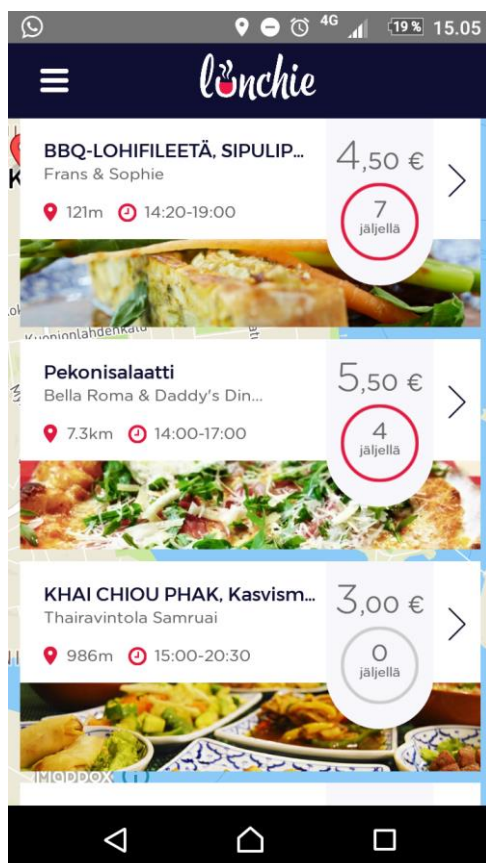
4G 19% 15.05

lunchie

BBQ-LOHIFILEETÄ, SIPULIP...
Frans & Sophie
121m 14:20-19:00
4,50 €
7
jäljellä

Kuopionlahdenkatu

Pekonisalaatti
Bella Roma & Daddy's Din...
7.3km 14:00-17:00
5,50 €
4
jäljellä

KHAI CHIOU PHAK, Kasvism...
Thairavintola Samruai
986m 15:00-20:30
3,00 €
0
jäljellä

Mapbox